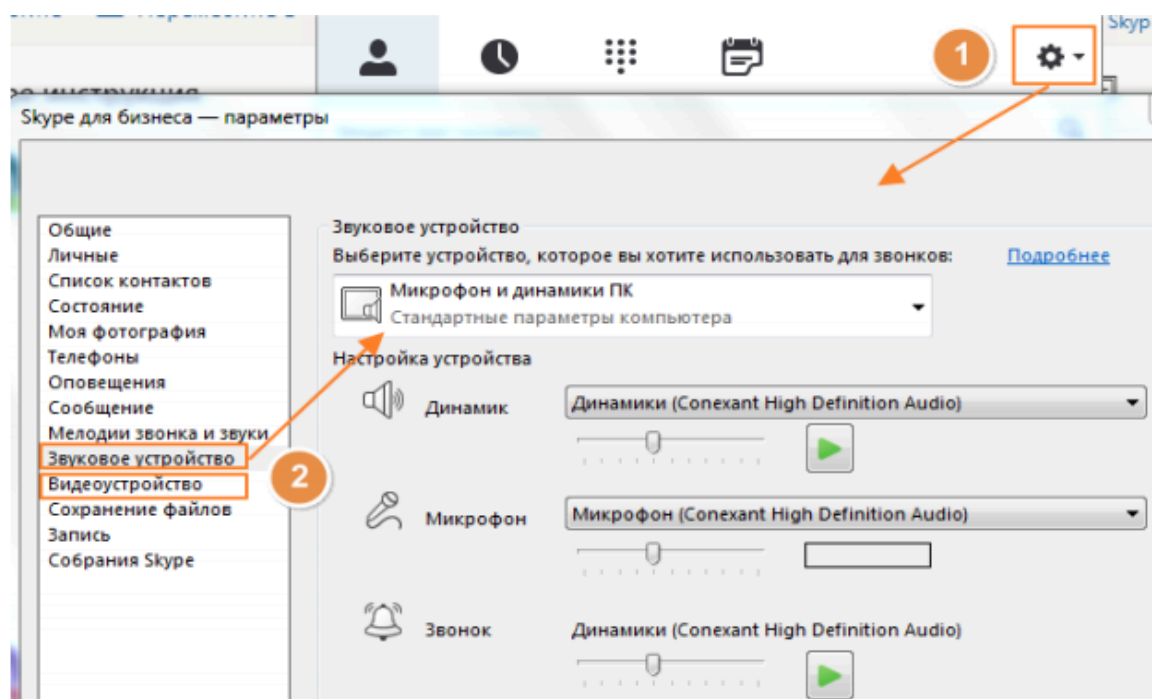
Skyp

1

Skype для бизнеса — параметры

Общие
Личные
Список контактов
Состояние
Моя фотография
Телефоны
Оповещения
Сообщение
Мелодии звонка и звуки
Звуковое устройство
Видеоустройство
Сохранение файлов
Запись
Собрания Skype

2

Звуковое устройство
Выберите устройство, которое вы хотите использовать для звонков:
Подробнее

Микрофон и динамики ПК
Стандартные параметры компьютера

Настройка устройства

Динамик
Динамики (Conexant High Definition Audio)

Микрофон
Микрофон (Conexant High Definition Audio)

Звонок
Динамики (Conexant High Definition Audio)